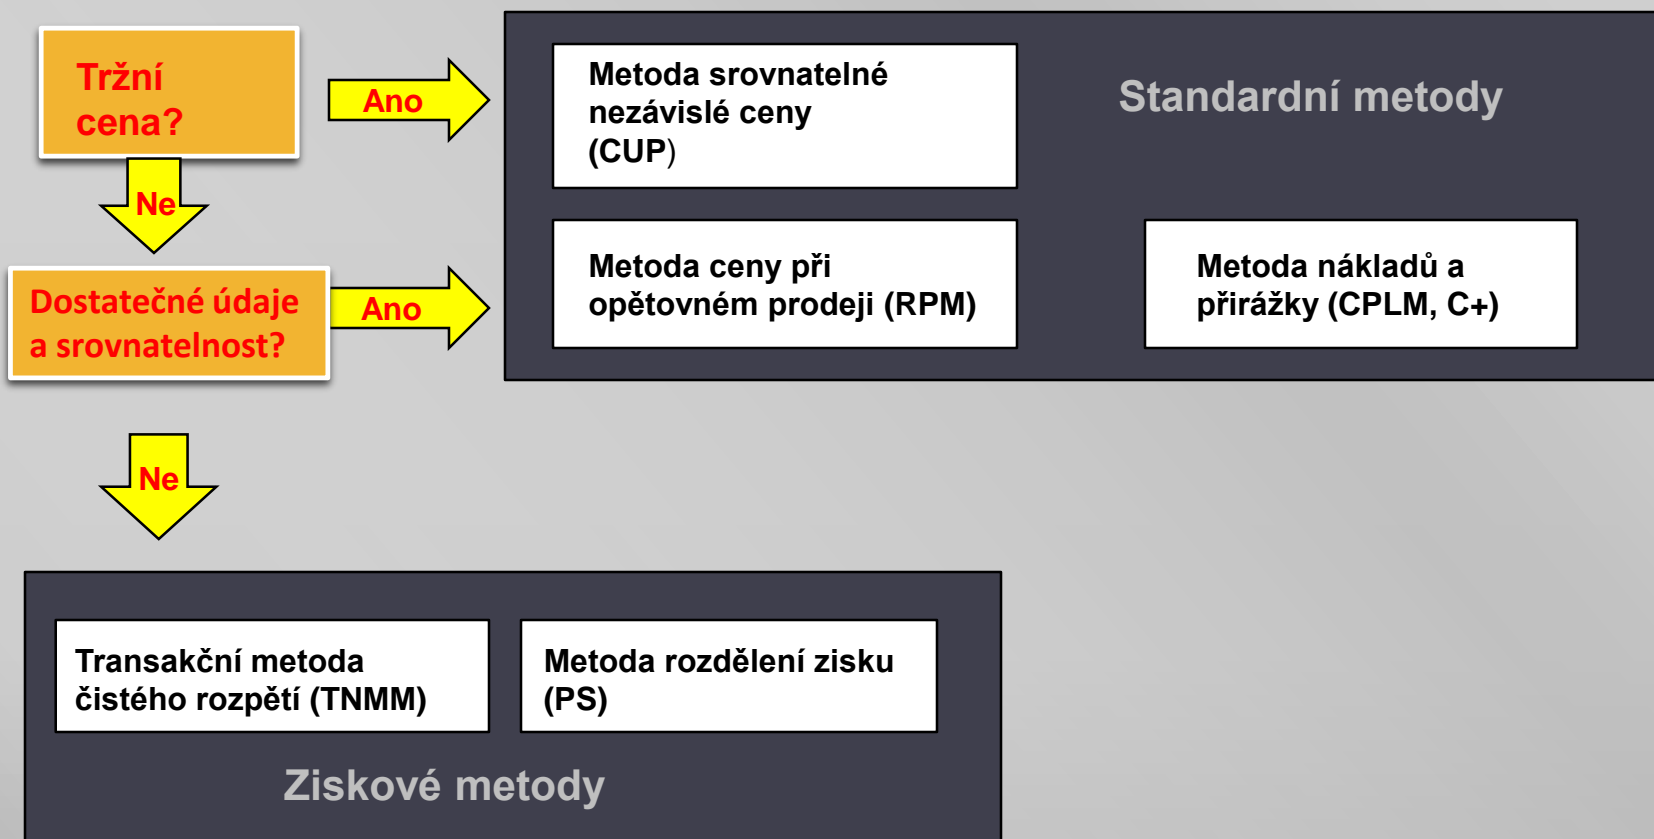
Tržní cena?

Ano

Metoda srovnatelné nezávislé ceny (CUP)

Standardní metody

Ne

Dostatečné údaje a srovnatelnost?

Ano

Metoda ceny při opětovném prodeji (RPM)

Metoda nákladů a přirážky (CPLM, C+)

Ne

Transakční metoda čistého rozpětí (TNMM)

Metoda rozdělení zisku (PS)

Ziskové metody